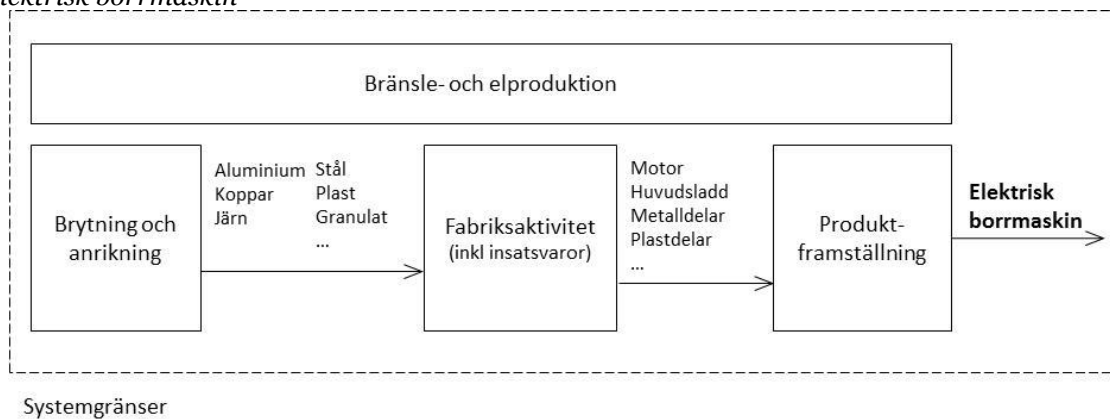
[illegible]ektrisk borrmaskin

Bränsle- och elproduktion

Brytning och anrikning

Aluminium
Koppar
Järn

Stål
Plast
Granulat
...

Fabriksaktivitet (inkl insatsvaror)

Motor
Huvudsladd
Metalldelar
Plastdelar
...

Produktframställning

**Elektrisk borrmaskin**

Systemgränser